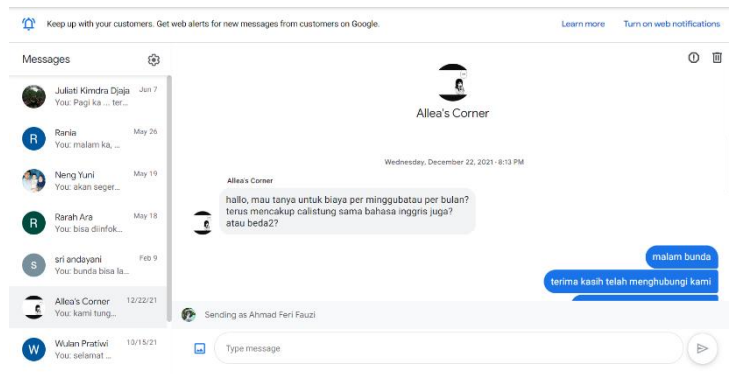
Keep up with your customers. Get web alerts for new messages from customers on Google.

Learn more

Turn on web notifications

Messages

Juliati Kimdra Djaja
Jun 7
You: Pagi ka ... ter...

R
Rania
May 26
You: malam ka, ...

Neng Yuni
May 19
You: akan seger...

R
Rarah Ara
May 18
You: bisa diinfok...

S
sri andayani
Feb 9
You: bunda bisa la...

Allea's Corner
12/22/21
You: kami tung...

W
Wulan Pratiwi
13/15/21
You: selamat ...

Allea's Corner

Wednesday, December 22, 2021 · 8:13 PM

Allea's Corner

hallo, mau tanya untuk biaya per minggubatau per bulan? terus mencakup calistung sama bahasa inggris juga? atau beda2?

malam bunda

terima kasih telah menghubungi kami

Sending as Ahmad Feri Fauzi

Type message